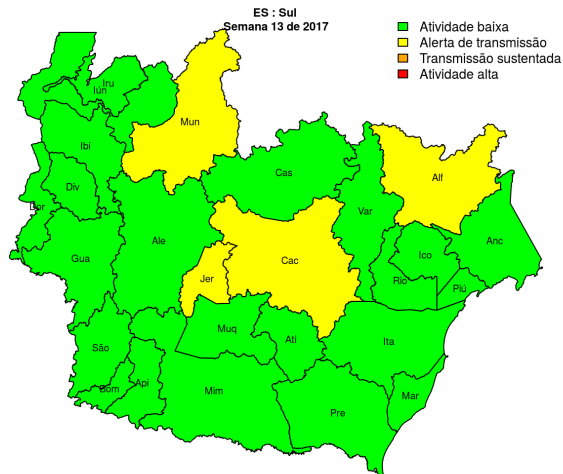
ES : Sul
Semana 13 de 2017

Atividade baixa
Alerta de transmissão
Transmissão sustentada
Atividade alta

Iru
Iun
Mun
Ibi
Cas
Alf
Div
Bor
Var
Ale
Gua
Cac
Ico
Anc
Jer
Rio
Piú
Muq
Ati
Ita
São
Api
Bom
Mim
Pre
Mar